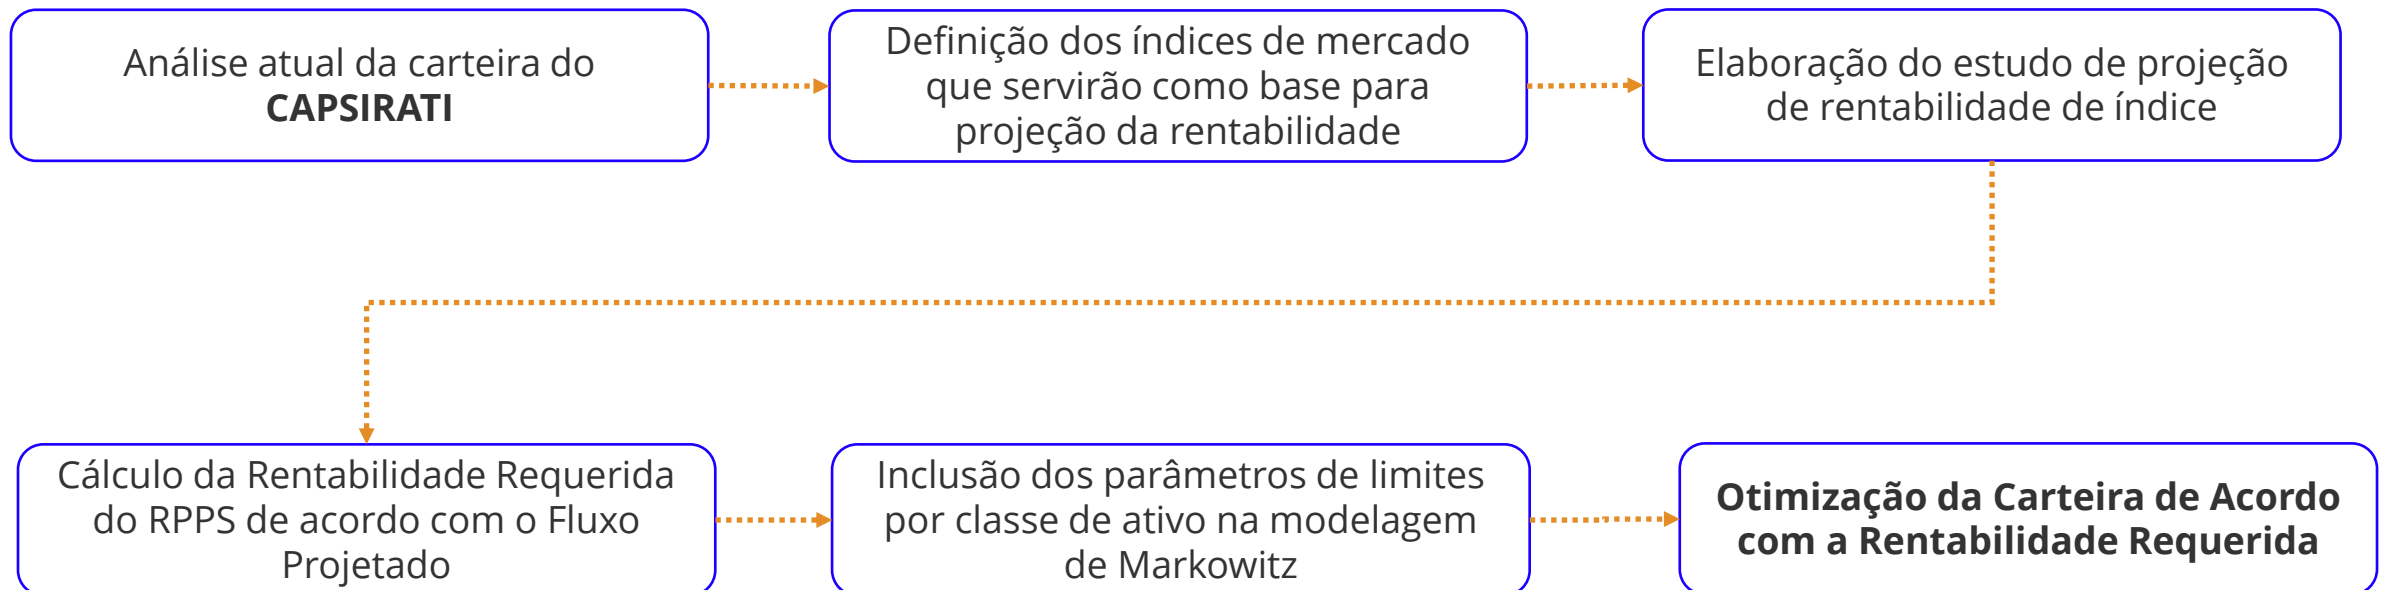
Análise atual da carteira do **CAPSIRATI**

Definição dos índices de mercado que servirão como base para projeção da rentabilidade

Elaboração do estudo de projeção de rentabilidade de índice

Cálculo da Rentabilidade Requerida do RPPS de acordo com o Fluxo Projetado

Inclusão dos parâmetros de limites por classe de ativo na modelagem de Markowitz

**Otimização da Carteira de Acordo com a Rentabilidade Requerida**